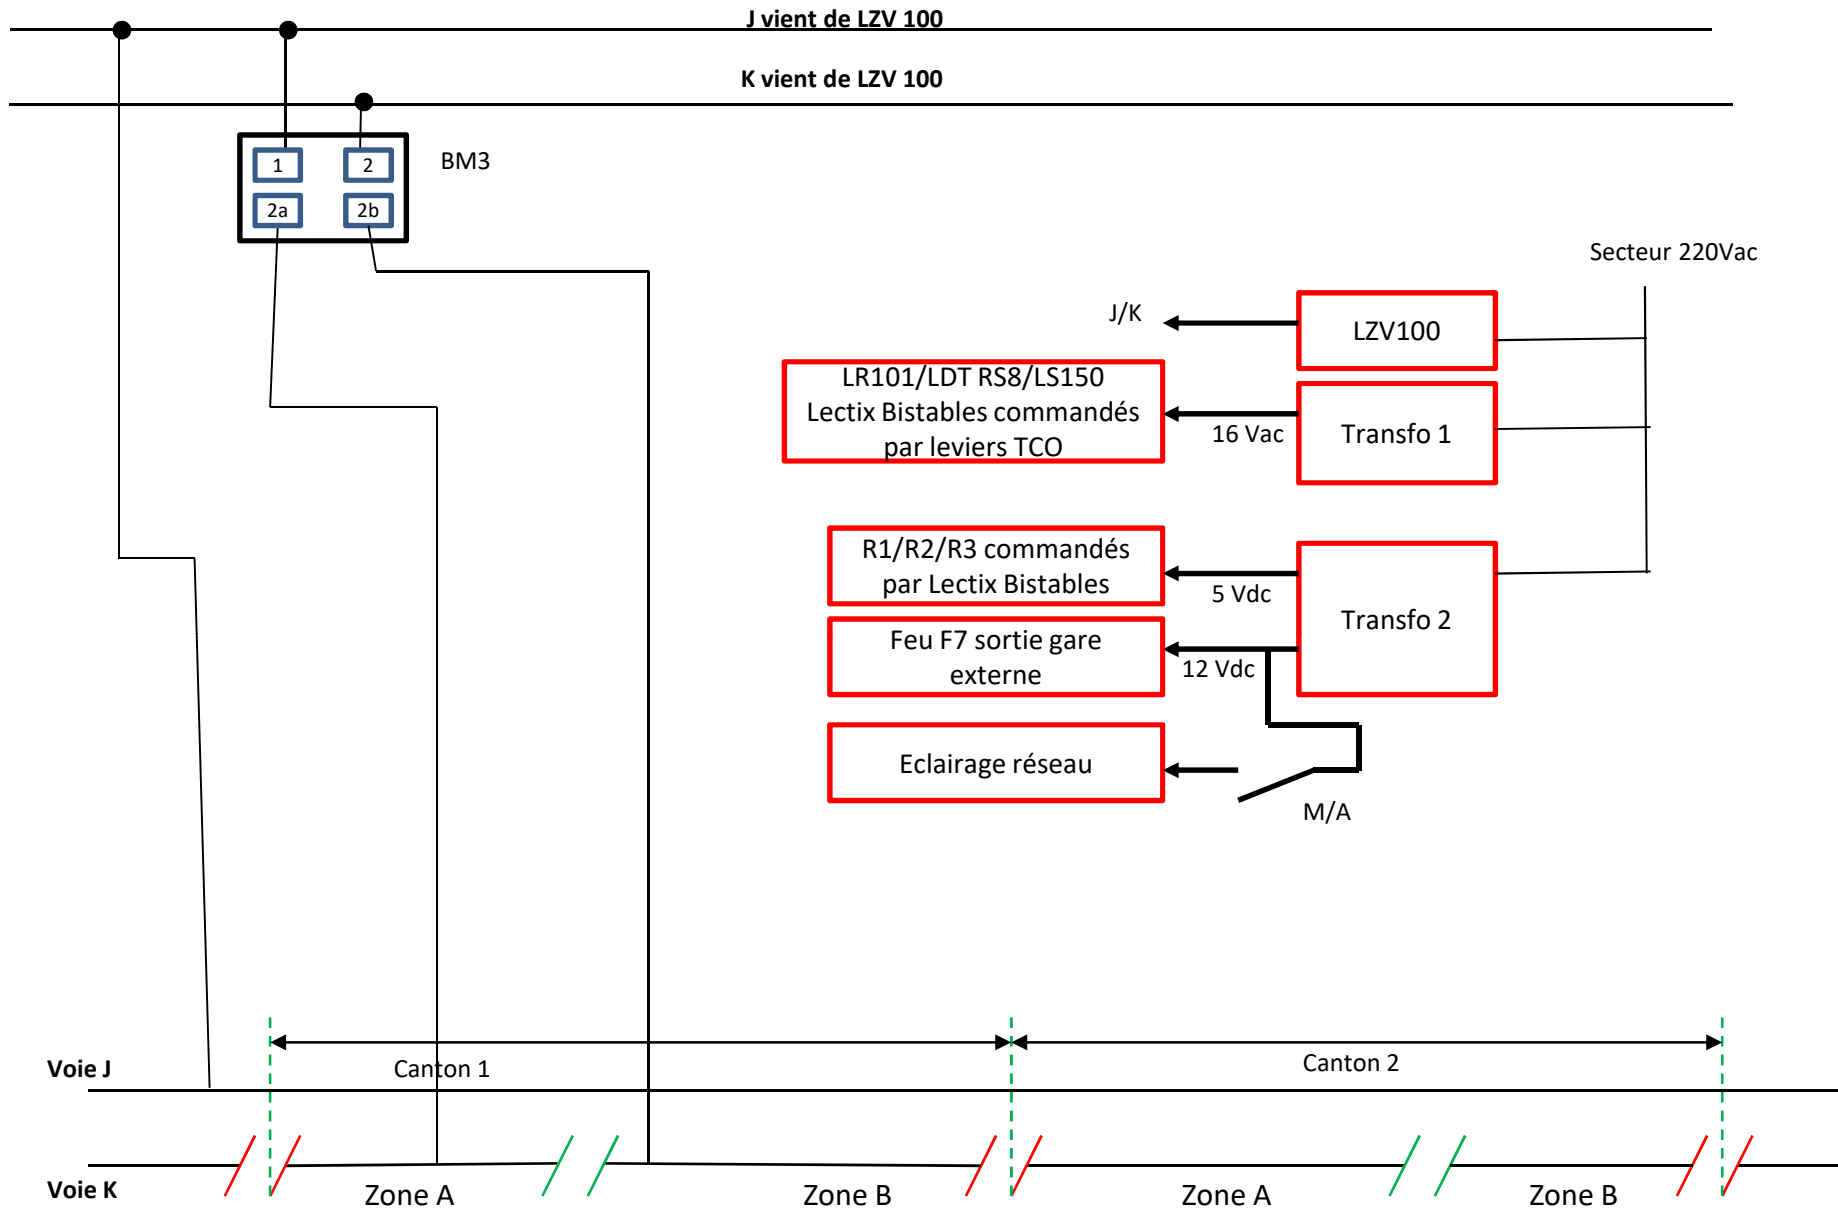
J vient de LZV 100

K vient de LZV 100

1
2
2a
2b
BM3

Secteur 220Vac

J/K

LZV100

LR101/LDT RS8/LS150
Lectix Bistables commandés
par leviers TCO

16 Vac

Transfo 1

R1/R2/R3 commandés
par Lectix Bistables

5 Vdc

Transfo 2

Feu F7 sortie gare
externe

12 Vdc

Eclairage réseau

M/A

Voie J

Canton 1

Canton 2

Voie K

Zone A

Zone B

Zone A

Zone B